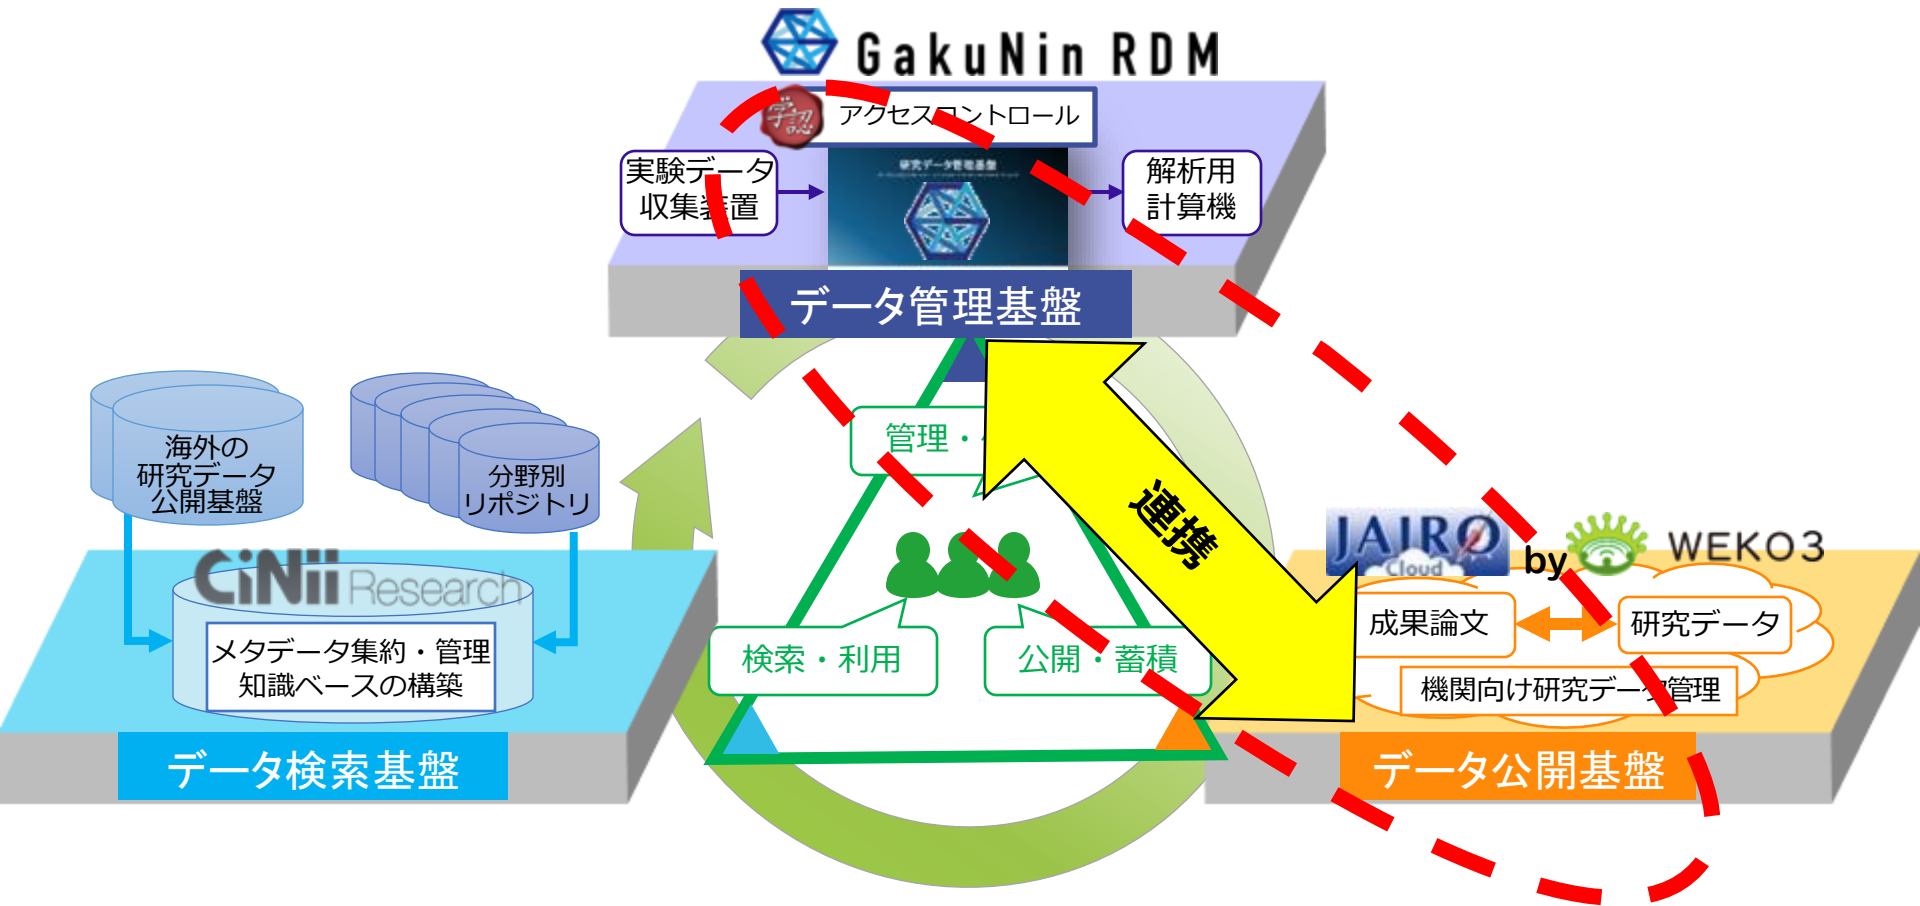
GakuNin RDM

学認 アクセスコントロール

実験データ収集装置

研究データ管理基盤

解析用計算機

データ管理基盤

海外の研究データ公開基盤

分野別リポジトリ

CiNii Research

メタデータ集約・管理 知識ベースの構築

データ検索基盤

管理・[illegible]

検索・利用

公開・蓄積

連携

JAIRO Cloud by WEKO3

成果論文

研究データ

機関向け研究データ管理

データ公開基盤